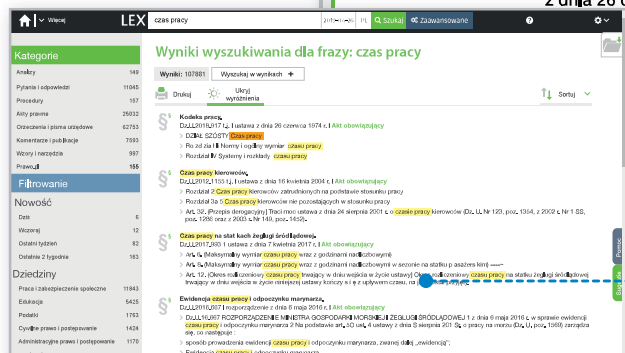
z dnia 26 (

Więcej LEX czas pracy Szukaj Zaawansowane

Kategorie
Analizy 149
Pytania i odpowiedzi 11045
Procedury 157
Akty prawne 25041
Orzeczenia i pisma urzędowe 62753
Komentarze i publikacje 7593
Wzory i narzędzia 997
Prawo.pl 155

Filtrowanie

Nowość
Dziś 6
Wczoraj 12
Ostatni tydzień 82
Ostatnie 2 tygodnie 163

Dziedziny
Praca i zabezpieczenie społeczne 11843
Edukacja 5425
Podatki 1763
Cywilne prawo i postępowanie 1424
Administracyjne prawo i postępowanie 1170

Wyniki wyszukiwania dla frazy: czas pracy

Wyniki: 107881 Wyszukaj w wynikach +

Drukuj Ukryj wyróżnienia Sortuj

Kodeks pracy.
Dz.U.2016.917 t.j. | ustawa z dnia 26 czerwca 1974 r. | Akt obowiązujący
› DZIAŁ SZÓSTY Czas pracy
› Ro zdział I Normy i ogólny wymiar czasu pracy
› Rozdział IV Systemy i rozkłady czasu pracy

Czas pracy kierowców.
Dz.U.2012.1155 t.j. | ustawa z dnia 16 kwietnia 2004 r. | Akt obowiązujący
› Rozdział 2 Czas pracy kierowców zatrudnionych na podstawie stosunku pracy
› Rozdział 3a 5 Czas pracy kierowców nie pozostających w stosunku pracy
› Art. 32. [Przepis derogacyjny] Traci moc ustawa z dnia 24 sierpnia 2001 r. o czasie pracy kierowców (Dz. U. Nr 123, poz. 1354, z 2002 r. Nr 1 SS, poz. 1288 oraz z 2003 r. Nr 149, poz. 1452).

Czas pracy na stat kach żeglugi śródlądowej.
Dz.U.2017.303 t.j. | ustawa z dnia 7 kwietnia 2017 r. | Akt obowiązujący
› Art. 6. [Maksymalny wymiar czasu pracy wraz z godzinami nadliczbowymi]
› Art. 7. [Maksymalny wymiar czasu pracy wraz z godzinami nadliczbowymi w sezonie na statku pasażerskim] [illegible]
› Art. 12. [Okres rozliczeniowy czasu pracy trwający w dniu wejścia w życie ustawy] Okres rozliczeniowy czasu pracy na statku żeglugi śródlądowej trwający w dniu wejścia w życie niniejszej ustawy kończy się z upływem czasu, na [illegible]

Ewidencja czasu pracy i odpoczynku marynarza.
Dz.U.2016.607 | rozporządzenie z dnia 6 maja 2016 r. | Akt obowiązujący
› Dz.U.L.16.607 ROZPORZĄDZENIE MINISTRA GOSPODARKI MORSKIEJ I ŻEGLUGI ŚRÓDLĄDOWEJ 1) z dnia 6 maja 2016 r. w sprawie ewidencji czasu pracy i odpoczynku marynarza 2 Na podstawie art. 50 ust. 4 ustawy z dnia 5 sierpnia 2015 r. o pracy na morzu (Dz. U. poz. 1569) zarządza się, co następuje :
› sposób prowadzenia ewidencji czasu pracy i odpoczynku marynarza, zwanej dalej „ewidencją";

Pomoc
Bądź na